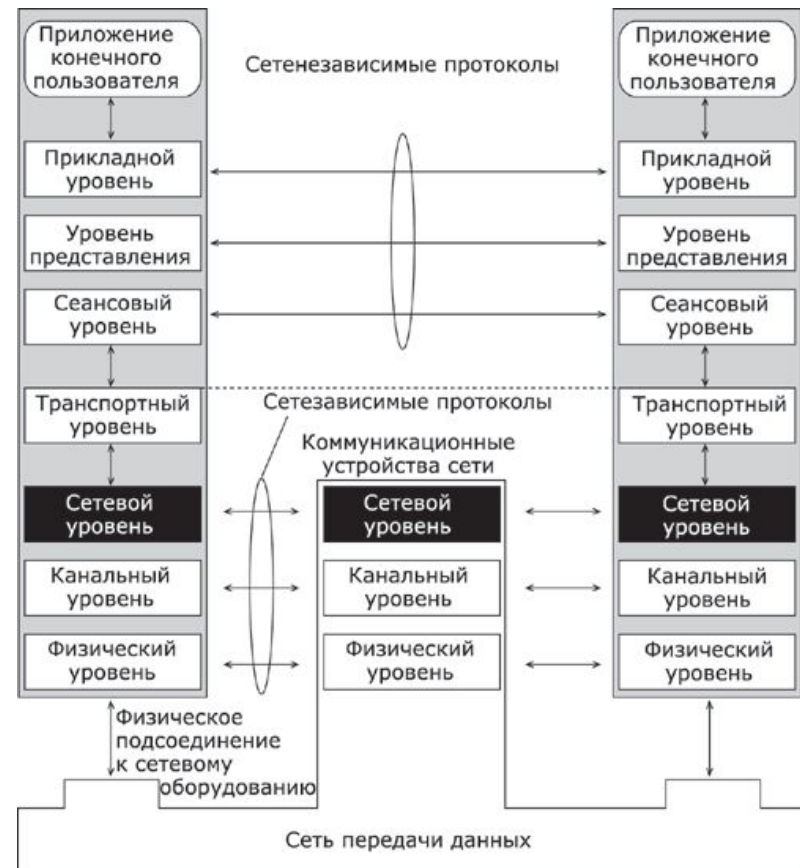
Приложение конечного пользователя

Сетенезависимые протоколы

Приложение конечного пользователя

Прикладной уровень

Прикладной уровень

Уровень представления

Уровень представления

Сеансовый уровень

Сеансовый уровень

Транспортный уровень

Сетезависимые протоколы

Транспортный уровень

Коммуникационные устройства сети

Сетевой уровень

Сетевой уровень

Сетевой уровень

Канальный уровень

Канальный уровень

Канальный уровень

Физический уровень

Физический уровень

Физический уровень

Физическое подсоединение к сетевому оборудованию

Сеть передачи данных